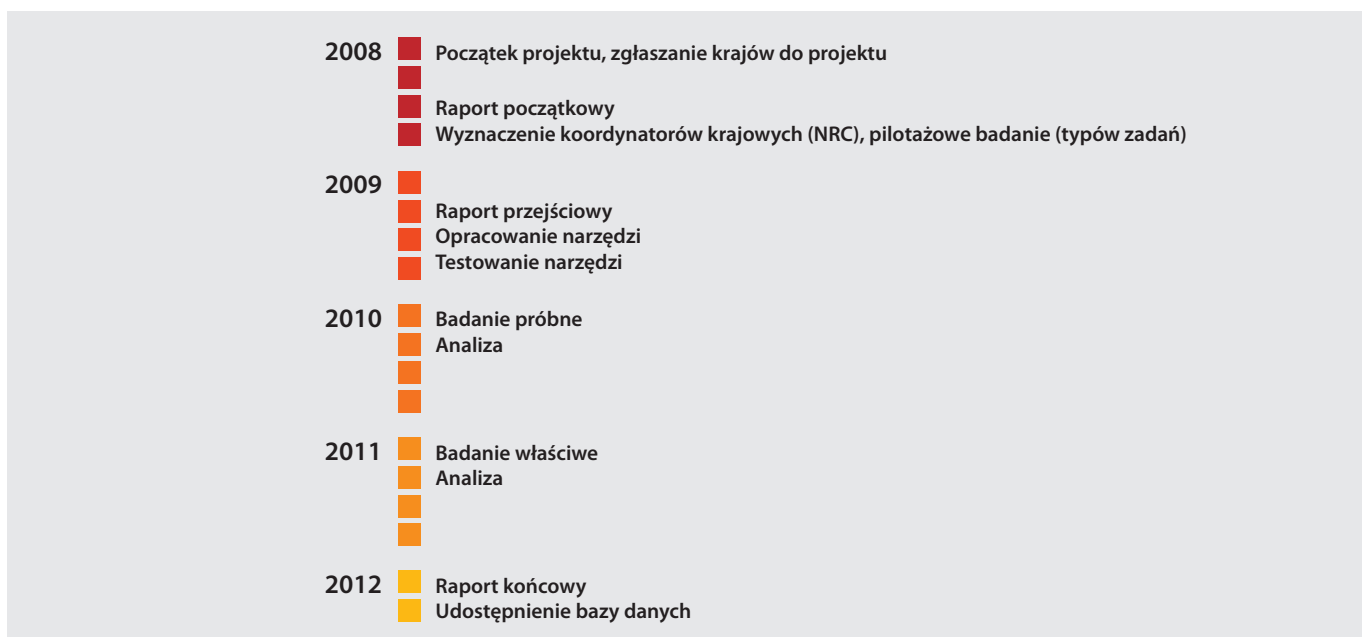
2008 Początek projektu, zgłaszanie krajów do projektu
Raport początkowy
Wyznaczenie koordynatorów krajowych (NRC), pilotażowe badanie (typów zadań)

2009
Raport przejściowy
Opracowanie narzędzi
Testowanie narzędzi

2010 Badanie próbne
Analiza

2011 Badanie właściwe
Analiza

2012 Raport końcowy
Udostępnienie bazy danych